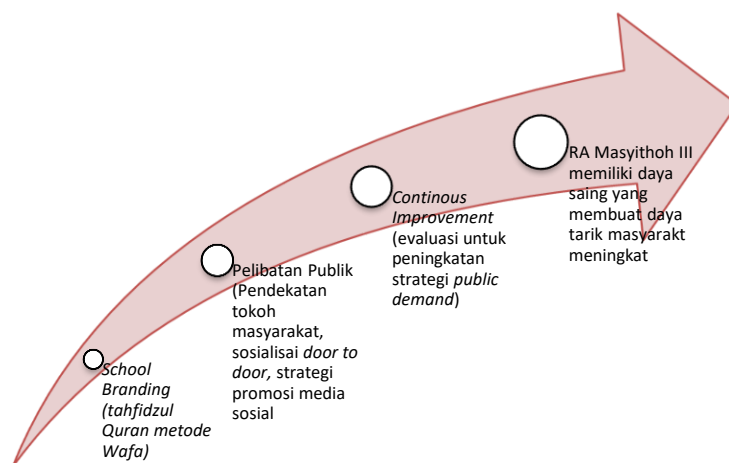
School Branding (tahfidzul Quran metode Wafa)

Pelibatan Publik (Pendekatan tokoh masyarakat, sosialisai door to door, strategi promosi media sosial

Continous Improvement (evaluasi untuk peningkatan strategi public demand)

RA Masyithoh III memiliki daya saing yang membuat daya tarik masyarakt meningkat